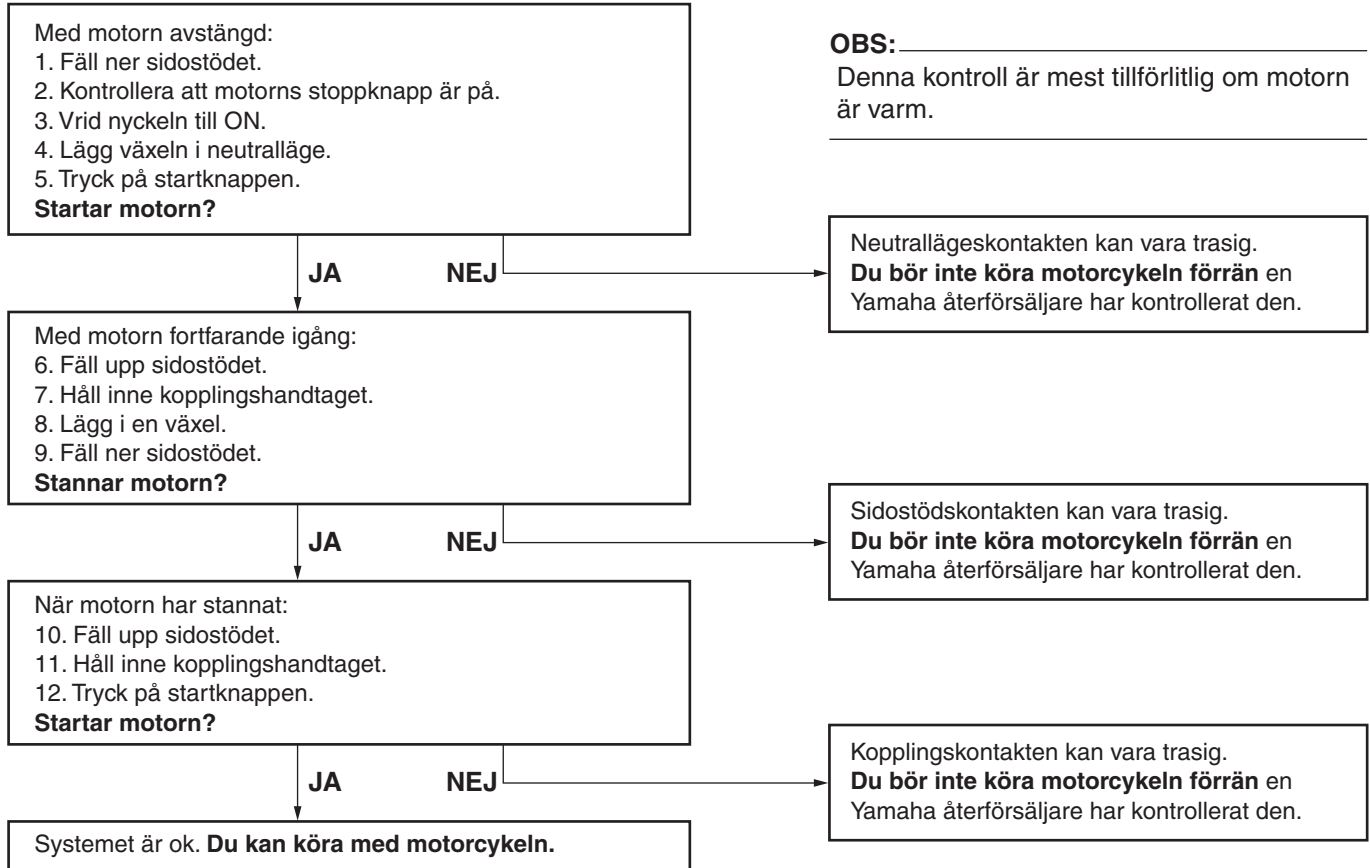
Med motorn avstängd:
1. Fäll ner sidostödet.
2. Kontrollera att motorns stoppknapp är på.
3. Vrid nyckeln till ON.
4. Lägg växeln i neutralläge.
5. Tryck på startknappen.
**Startar motorn?**

OBS:
Denna kontroll är mest tillförlitlig om motorn är varm.

JA NEJ

Neutrallägeskontakten kan vara trasig. **Du bör inte köra motorcykeln förrän** en Yamaha återförsäljare har kontrollerat den.

Med motorn fortfarande igång:
6. Fäll upp sidostödet.
7. Håll inne kopplingshandtaget.
8. Lägg i en växel.
9. Fäll ner sidostödet.
**Stannar motorn?**

JA NEJ

Sidostödskontakten kan vara trasig. **Du bör inte köra motorcykeln förrän** en Yamaha återförsäljare har kontrollerat den.

När motorn har stannat:
10. Fäll upp sidostödet.
11. Håll inne kopplingshandtaget.
12. Tryck på startknappen.
**Startar motorn?**

JA NEJ

Kopplingskontakten kan vara trasig. **Du bör inte köra motorcykeln förrän** en Yamaha återförsäljare har kontrollerat den.

Systemet är ok. **Du kan köra med motorcykeln.**